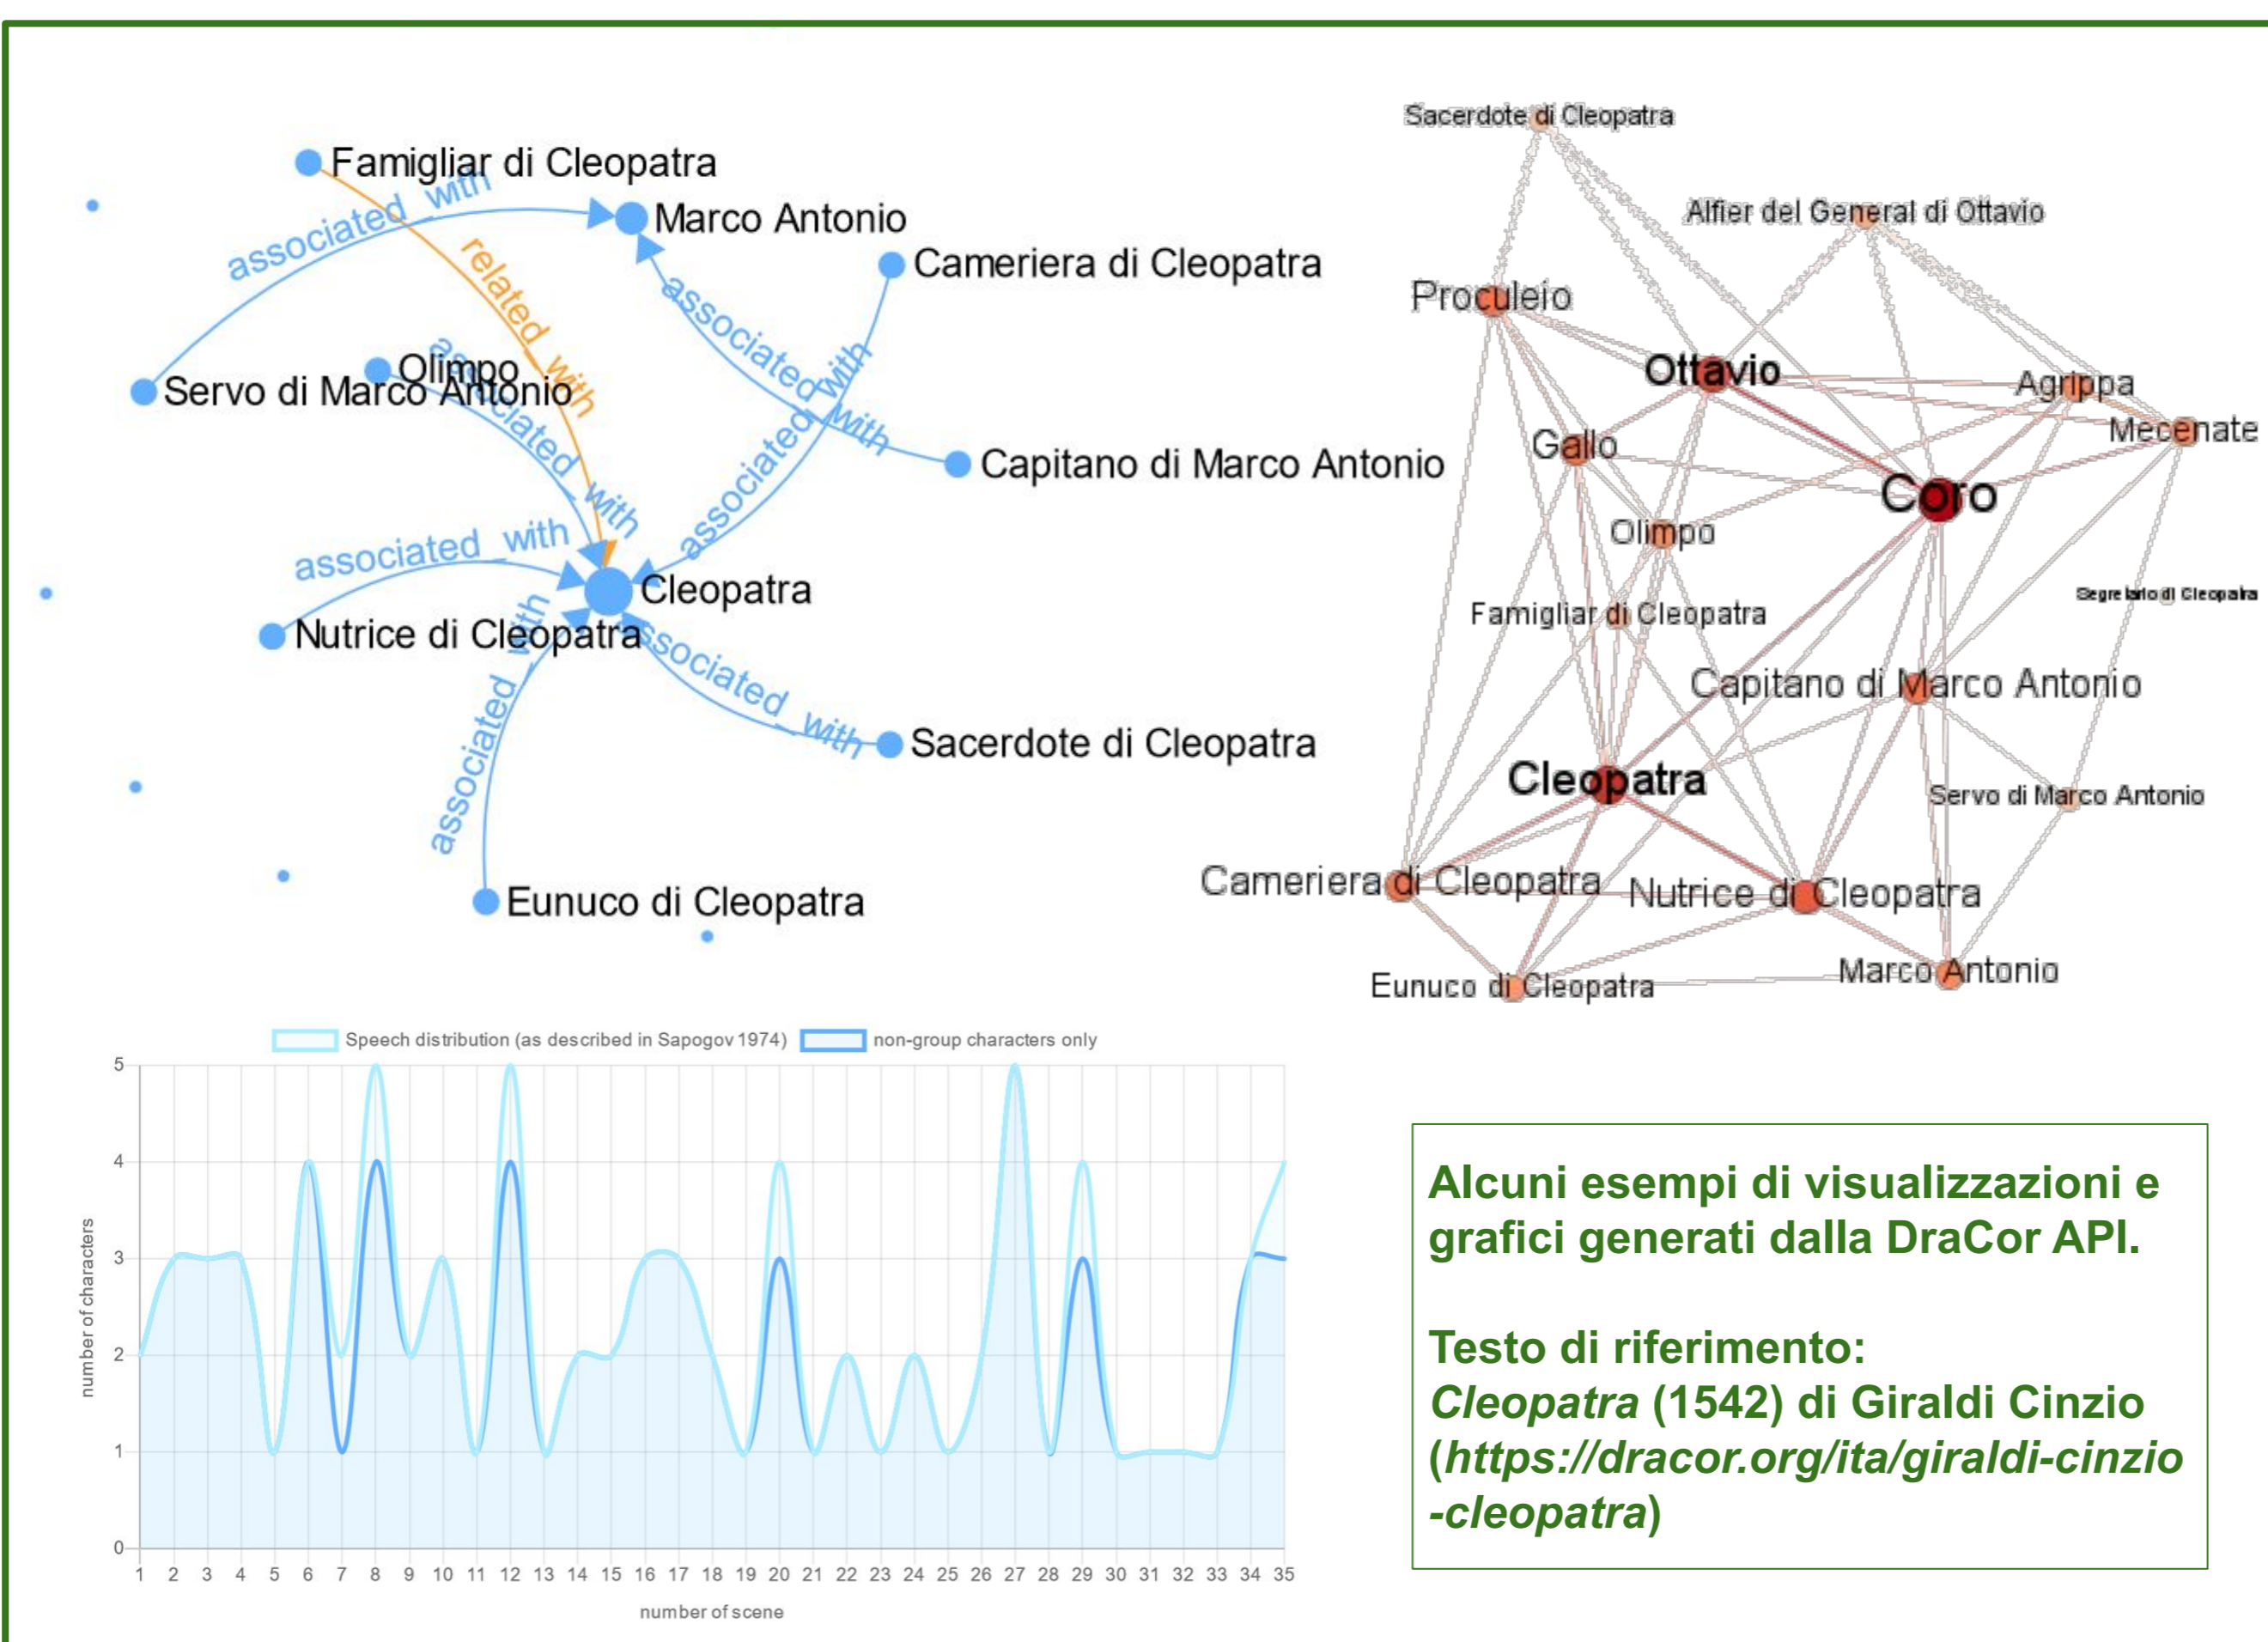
Famigliar di Cleopatra
associated with
Marco Antonio
related with
Cameriera di Cleopatra
associated with
Servo di Marco Antonio
Olimpo
associated with
associated with
Capitano di Marco Antonio
associated with
associated with
Cleopatra
Nutrice di Cleopatra
associated with
associated with
Sacerdote di Cleopatra
Eunuco di Cleopatra

Sacerdote di Cleopatra
Alfier del General di Ottavio
Proculeio
Ottavio
Agrippa
Mecenate
Gallo
Coro
Olimpo
Segretario di Cleopatra
Famigliar di Cleopatra
Capitano di Marco Antonio
Cleopatra
Servo di Marco Antonio
Cameriera di Cleopatra
Nutrice di Cleopatra
Eunuco di Cleopatra
Marco Antonio

Speech distribution (as described in Sapogov 1974)
non-group characters only
number of characters
0
1
2
3
4
5
1 2 3 4 5 6 7 8 9 10 11 12 13 14 15 16 17 18 19 20 21 22 23 24 25 26 27 28 29 30 31 32 33 34 35
number of scene

Alcuni esempi di visualizzazioni e grafici generati dalla DraCor API.

Testo di riferimento:
*Cleopatra* (1542) di Giraldi Cinzio (*https://dracor.org/ita/giraldi-cinzio-cleopatra*)